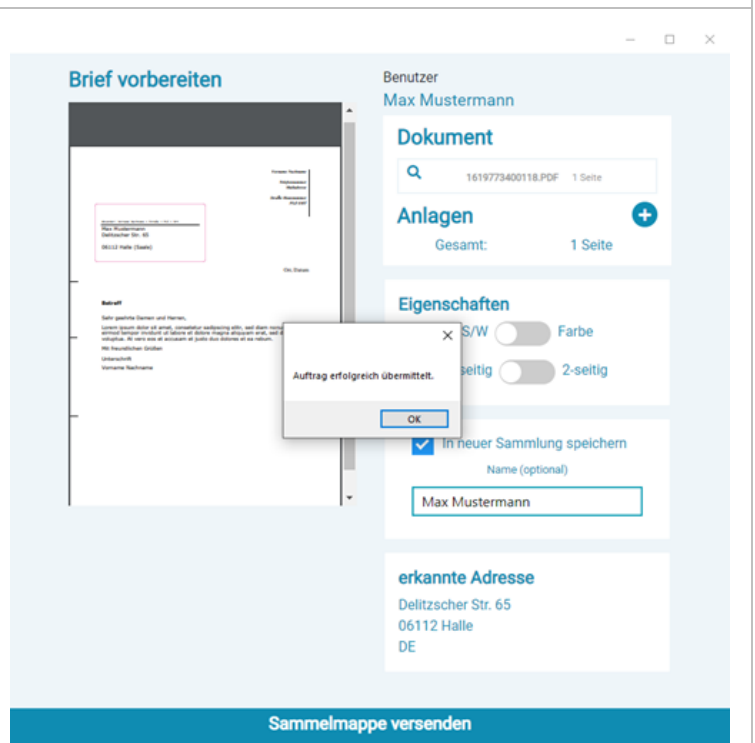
Brief vorbereiten

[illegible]

Max Mustermann
Delitzscher Str. 65

06112 Halle (Saale)

Ort, Datum

Betreff

Sehr geehrte Damen und Herren,

Lorem ipsum dolor sit amet, consetetur sadipscing elitr, sed diam nonumy eirmod tempor invidunt ut labore et dolore magna aliquyam erat, sed diam voluptua. At vero eos et accusam et justo duo dolores et ea rebum.

Mit freundlichen Grüßen

Unterschrift
Vorname Nachname

Benutzer
Max Mustermann

Dokument
1619773400118.PDF 1 Seite

Anlagen
Gesamt: 1 Seite

Eigenschaften
S/W Farbe
seitig 2-seitig

Auftrag erfolgreich übermittelt.
OK

In neuer Sammlung speichern
Name (optional)
Max Mustermann

erkannte Adresse
Delitzscher Str. 65
06112 Halle
DE

Sammelmappe versenden